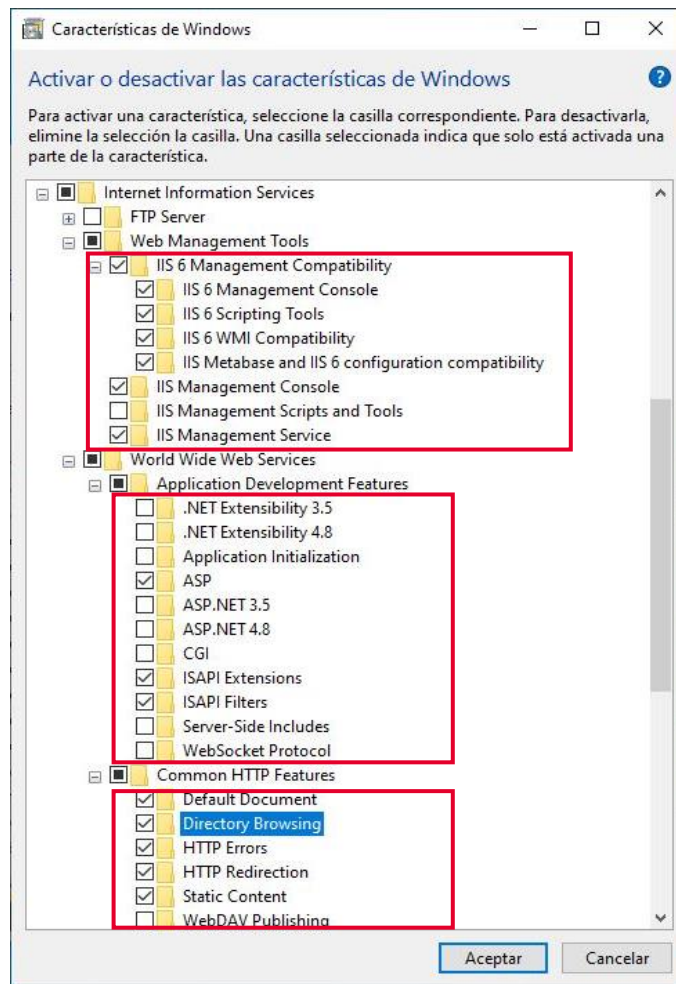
Características de Windows

Activar o desactivar las características de Windows

Para activar una característica, seleccione la casilla correspondiente. Para desactivarla, elimine la selección la casilla. Una casilla seleccionada indica que solo está activada una parte de la característica.

Internet Information Services
FTP Server
Web Management Tools
IIS 6 Management Compatibility
IIS 6 Management Console
IIS 6 Scripting Tools
IIS 6 WMI Compatibility
IIS Metabase and IIS 6 configuration compatibility
IIS Management Console
IIS Management Scripts and Tools
IIS Management Service
World Wide Web Services
Application Development Features
.NET Extensibility 3.5
.NET Extensibility 4.8
Application Initialization
ASP
ASP.NET 3.5
ASP.NET 4.8
CGI
ISAPI Extensions
ISAPI Filters
Server-Side Includes
WebSocket Protocol
Common HTTP Features
Default Document
Directory Browsing
HTTP Errors
HTTP Redirection
Static Content
WebDAV Publishing

Aceptar
Cancelar